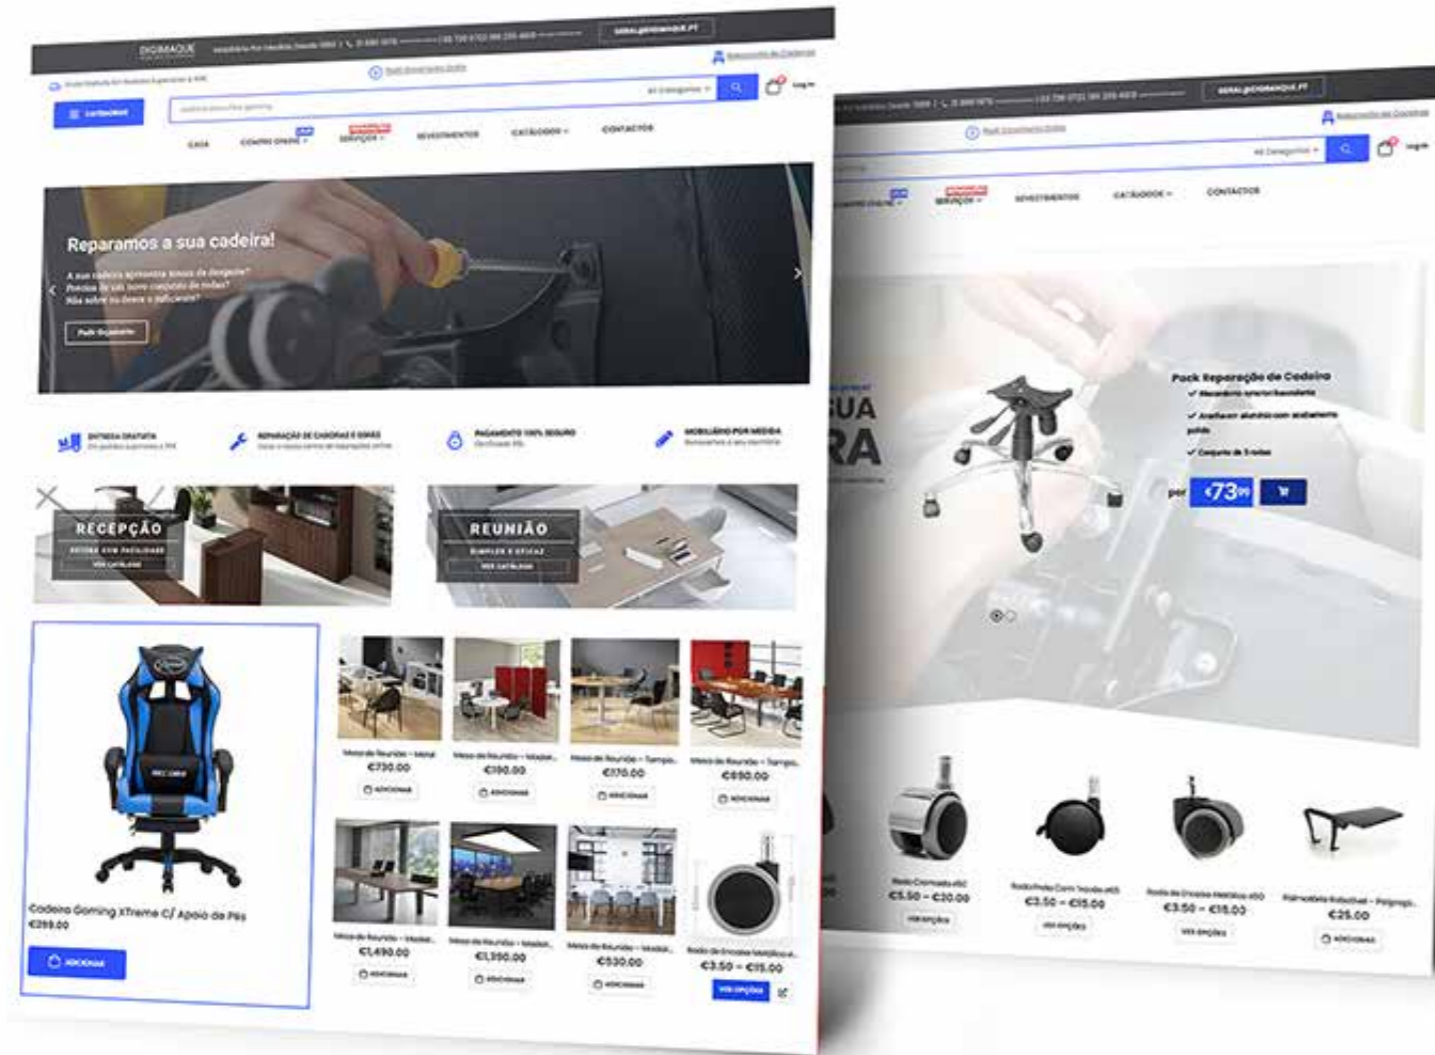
DIGIMAQUE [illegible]

GERAL@DIGIMAQUE.PT

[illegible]

CATEGORIAS

Todas as Categorias

Log in

CASA COMPRE ONLINE SERVIÇOS REVESTIMENTOS CATÁLOGOS CONTACTOS

Reparamos a sua cadeira!

A sua cadeira apresenta sinais de desgaste? Precisa de um novo conjunto de rodas? Não sabe se deve o adequado?

Pedir Orçamento

ENTREGA GRATUITA
REPARAÇÃO DE CADEIRAS E SOFÁS
PAGAMENTO 100% SEGURO
MOBILIÁRIO POR MEDIDA

RECEPÇÃO
RECEBA COM FACILIDADE
VER CATÁLOGO

REUNIÃO
SIMPLES E EFICAZ
VER CATÁLOGO

Cadeira Gaming Xtreme C/ Apoio de Pés
€269.00
ADICIONAR

Mesa de Reunião - Metal
€730.00
ADICIONAR

Mesa de Reunião - Modul...
€190.00
ADICIONAR

Mesa de Reunião - Tampo...
€170.00
ADICIONAR

Mesa de Reunião - Tampo...
€650.00
ADICIONAR

Mesa de Reunião - Modul...
€1,490.00
ADICIONAR

Mesa de Reunião - Modul...
€1,350.00
ADICIONAR

Mesa de Reunião - Modul...
€530.00
ADICIONAR

Roda de Encaixe Metálica d...
€3.50 – €15.00
VER OPÇÕES

GERAL@DIGIMAQUE.PT

Todas Categorias

Log in

SERVIÇOS REVESTIMENTOS CATÁLOGOS CONTACTOS

SUA
RA

Pack Reparação de Cadeira
✓ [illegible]
✓ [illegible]
✓ Conjunto de 5 rodas

por €73,99

Roda Cromada d50
€3.50 – €20.00
VER OPÇÕES

Roda Preta Com Travão d45
€3.50 – €15.00
VER OPÇÕES

Roda de Encaixe Metálica d50
€3.50 – €16.00
VER OPÇÕES

Palmatória Rebatível - Polipropi...
€25.00
ADICIONAR